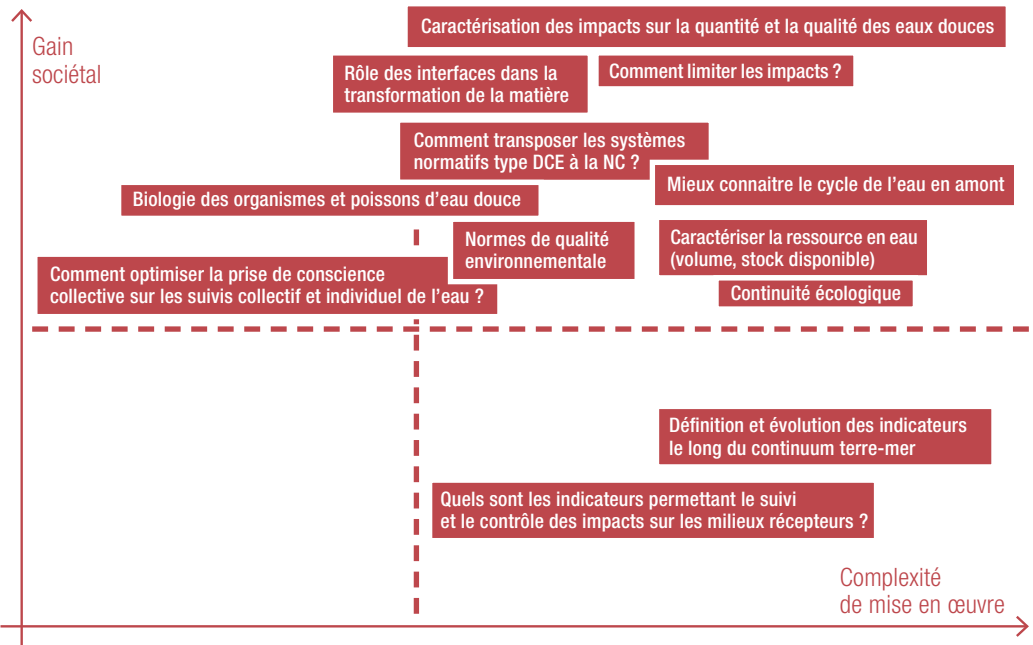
Gain sociétal

Caractérisation des impacts sur la quantité et la qualité des eaux douces

Rôle des interfaces dans la transformation de la matière

Comment limiter les impacts ?

Comment transposer les systèmes normatifs type DCE à la NC ?

Biologie des organismes et poissons d'eau douce

Mieux connaitre le cycle de l'eau en amont

Normes de qualité environnementale

Caractériser la ressource en eau (volume, stock disponible)

Comment optimiser la prise de conscience collective sur les suivis collectif et individuel de l'eau ?

Continuité écologique

Définition et évolution des indicateurs le long du continuum terre-mer

Quels sont les indicateurs permettant le suivi et le contrôle des impacts sur les milieux récepteurs ?

Complexité de mise en œuvre